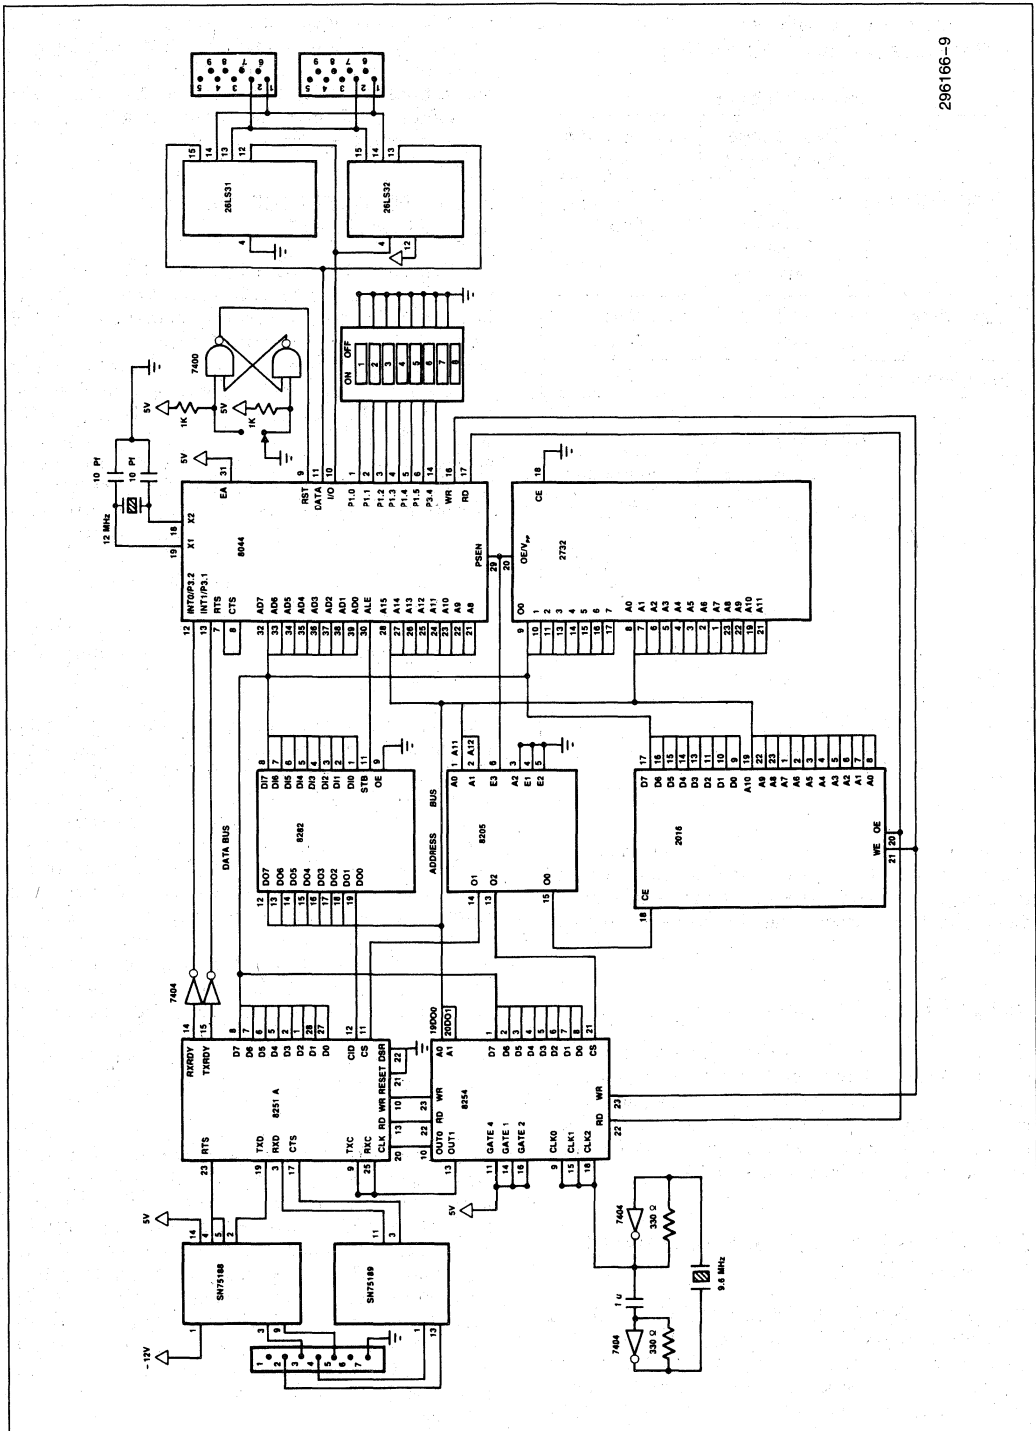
296166-9

26LS31

26LS32

7400

5V
1K
5V
1K

ON OFF
1
2
3
4
5
6
7
8

10 Pf
10 Pf
12 MHz

5V
31
EA
X1 X2
19 18
8044
INT0/P3.2
INT1/P3.1
RTS
CTS
RST
DATA
I/O
P1.0
P1.1
P1.2
P1.3
P1.4
P1.5
P3.4
WR
RD
PSEN
AD7
AD6
AD5
AD4
AD3
AD2
AD1
AD0
ALE
A15
A14
A13
A12
A11
A10
A9
A8

2732
CE
OE/V$_{PP}$
O0 A0 A1 A2 A3 A4 A5 A6 A7 A8 A9 A10 A11

8282
DI7 DI6 DI5 DI4 DI3 DI2 DI1 DI0 STB OE
DO7 DO6 DO5 DO4 DO3 DO2 DO1 DO0

DATA BUS
ADDRESS BUS

8205
A0 A1 A2 E3 A2 E1 E2
O1 O2 O0

2016
D7 D6 D5 D4 D3 D2 D1 D0 A10 A9 A8 A7 A6 A5 A4 A3 A2 A1 A0
CE WE OE

7404

8251 A
RXRDY
TXRDY
D7 D6 D5 D4 D3 D2 D1 D0
C/D
CS
RTS
TXD
RXD
CTS
TXC
RXC
CLK RD WR RESET DSR

8254
A0 A1
D7 D6 D5 D4 D3 D2 D1 D0 CS
OUT0 OUT1
GATE 0 GATE 1 GATE 2
CLK0 CLK1 CLK2
RD WR

5V
SN75188
SN75189
−12V

1 u
7404
330 Ω
7404
330 Ω
9.6 MHz